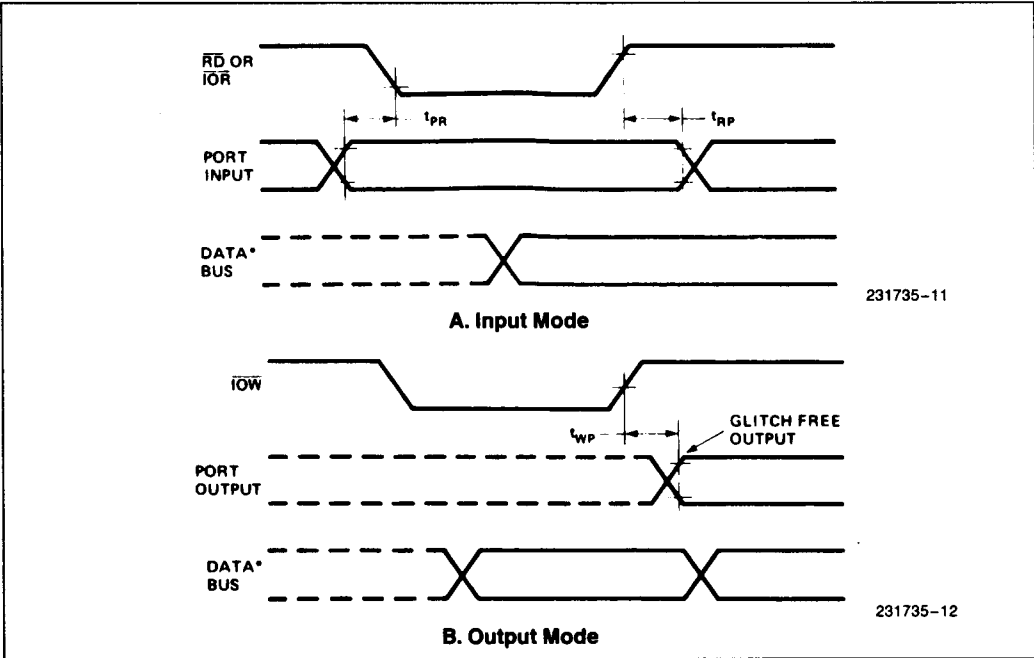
$\overline{RD}$ OR $\overline{IOR}$

$t_{PR}$

$t_{RP}$

PORT INPUT

DATA* BUS

231735-11

A. Input Mode

$\overline{IOW}$

$t_{WP}$

GLITCH FREE OUTPUT

PORT OUTPUT

DATA* BUS

231735-12

B. Output Mode